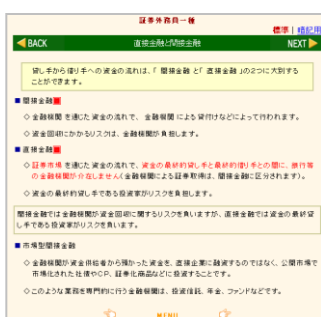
証券外務員一種

標準 | 縮記用

◀ BACK　直接金融と間接金融　NEXT ▶

貸し手から借り手への資金の流れは、「間接金融」と「直接金融」の2つに大別することができます。

■ 間接金融

◇ 金融機関を通じた資金の流れで、金融機関による貸付けなどによって行われます。

◇ 資金回収にかかるリスクは、金融機関が負担します。

■ 直接金融

◇ 証券市場を通じた資金の流れで、資金の最終的貸し手と最終的借り手の間に、銀行等の金融機関が介在しません(金融機関による証券取得は、間接金融に区分されます)。

◇ 資金の最終的貸し手である投資家がリスクを負担します。

間接金融では金融機関が資金回収に関するリスクを負いますが、直接金融では資金の最終貸し手である投資家がリスクを負います。

■ 市場型間接金融

◇ 金融機関が資金供給者から預かった資金を、直接企業に融資するのではなく、公開市場で市場化された社債やCP、証券化商品などに投資することです。

◇ このような業務を専門的に行う金融機関は、投資信託、年金、ファンドなどです。

MENU